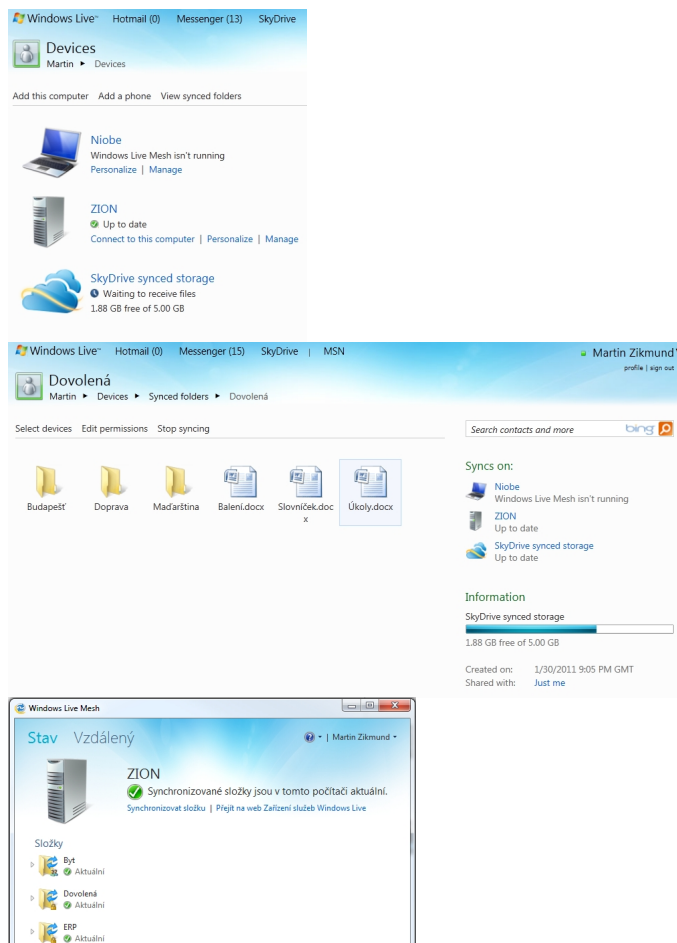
Windows Live™ Hotmail (0) Messenger (13) SkyDrive

Devices
Martin ▸ Devices

Add this computer Add a phone View synced folders

Niobe
Windows Live Mesh isn't running
Personalize | Manage

ZION
Up to date
Connect to this computer | Personalize | Manage

SkyDrive synced storage
Waiting to receive files
1.88 GB free of 5.00 GB

Windows Live™ Hotmail (0) Messenger (15) SkyDrive | MSN

Martin Zikmund
profile | sign out

Dovolená
Martin ▸ Devices ▸ Synced folders ▸ Dovolená

Select devices Edit permissions Stop syncing

Search contacts and more bing

Budapešť Doprava Maďarština Balení.docx Slovníček.docx Úkoly.docx

Syncs on:

Niobe
Windows Live Mesh isn't running

ZION
Up to date

SkyDrive synced storage
Up to date

Information
SkyDrive synced storage
1.88 GB free of 5.00 GB

Created on: 1/30/2011 9:05 PM GMT
Shared with: Just me

Windows Live Mesh

Stav Vzdálený

Martin Zikmund

ZION
Synchronizované složky jsou v tomto počítači aktuální.
Synchronizovat složku | Přejít na web Zařízení služeb Windows Live

Složky
Byt
Aktuální
Dovolená
Aktuální
ERP
Aktuální